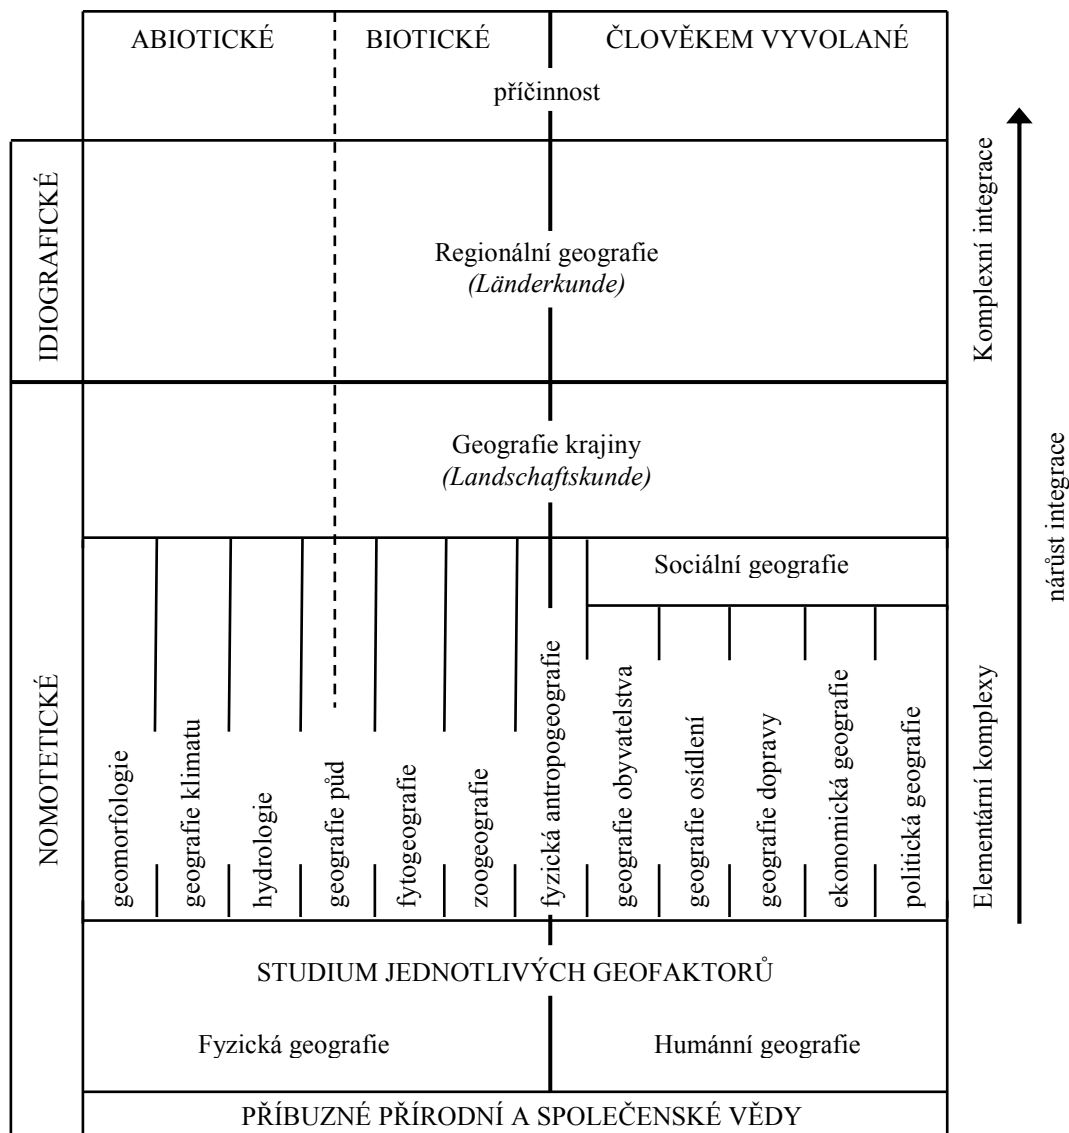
ABIOTICKÉ
BIOTICKÉ
ČLOVĚKEM VYVOLANÉ
příčinnost

IDIOGRAFICKÉ

Regionální geografie
*(Länderkunde)*

Komplexní integrace

nárůst integrace

Geografie krajiny
*(Landschaftskunde)*

Sociální geografie

NOMOTETICKÉ

geomorfologie
geografie klimatu
hydrologie
geografie půd
fytogeografie
zoogeografie
fyzická antropogeografie
geografie obyvatelstva
geografie osídlení
geografie dopravy
ekonomická geografie
politická geografie

Elementární komplexy

STUDIUM JEDNOTLIVÝCH GEOFAKTORŮ

Fyzická geografie
Humánní geografie

PŘÍBUZNÉ PŘÍRODNÍ A SPOLEČENSKÉ VĚDY